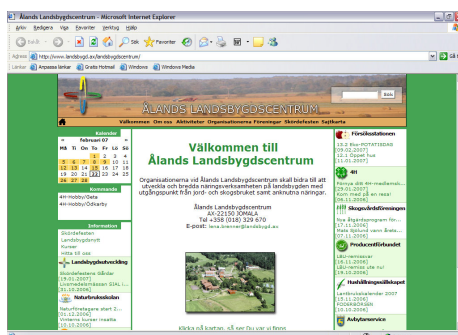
Ålands Landsbygdscentrum - Microsoft Internet Explorer

Arkiv Redigera Visa Favoriter Verktyg Hjälp

Tillbaka Sök Favoriter

Adress http://www.landsbygd.ax/landsbygdscentrum/

Länkar Anpassa länkar Gratis Hotmail Windows Windows Media

ÅLANDS LANDSBYGDSCENTRUM

Sök

Välkommen Om oss Aktiviteter Organisationerna Föreningar Skördefesten Sajtkarta

Kalender

februari 07

| Må | Ti | On | To | Fr | Lö | Sö |
|---|---|---|---|---|---|---|
| | | | 1 | 2 | 3 | 4 |
| 5 | 6 | 7 | 8 | 9 | 10 | 11 |
| 12 | 13 | 14 | 15 | 16 | 17 | 18 |
| 19 | 20 | 21 | 22 | 23 | 24 | 25 |
| 26 | 27 | 28 | | | | |

Kommande

4H-Hobby/Data
4H-Hobby/Odlarby

Information

Skördefesten
Landsbygdsnytt
Kurser
Hitta till oss

Landsbygdsutveckling

Skördefestens Gårdar [19.01.2007]
Livsmedelsmässan SIAL i ... [10.10.2006]

Naturbruksskolan

Naturföretagare start 2... [31.10.2006]
Vinterns kurser inleds [10.10.2006]

Välkommen till Ålands Landsbygdscentrum

Organisationerna vid Ålands Landsbygdscentrum skall bidra till att utveckla och bredda näringsverksamheten på landsbygden med utgångspunkt från jord- och skogsbruket samt anknutna näringar.

Ålands Landsbygdscentrum
AX-22150 JOMALA
Tel +358 (018) 329 670
E-post: lena.brenner@landsbygd.ax

Klicka på kartan, så ser du var vi finns

Försöksstationen

13.2 Bio-POTATISDAG [09.02.2007]
12.1 Öppet hus [11.01.2007]

4H

Förnya ditt 4H-medlemsk... [29.01.2007]
Kom med på en resa! [26.11.2006]

Skogsbruksföreningen

Nya åtgärdsprogram för... [17.11.2006]
Mats Sjölund vann Ålands... [07.11.2006]

Producentförbundet

LBU-remisser [15.11.2006]
LBU-remiss ute nu! [19.10.2006]

Hushållningssällskapet

Lantbrukskalender 2007 [15.11.2006]
FODERÅRDAN [10.10.2006]

Ålands Hushållningssällskap, Lantbrukservice